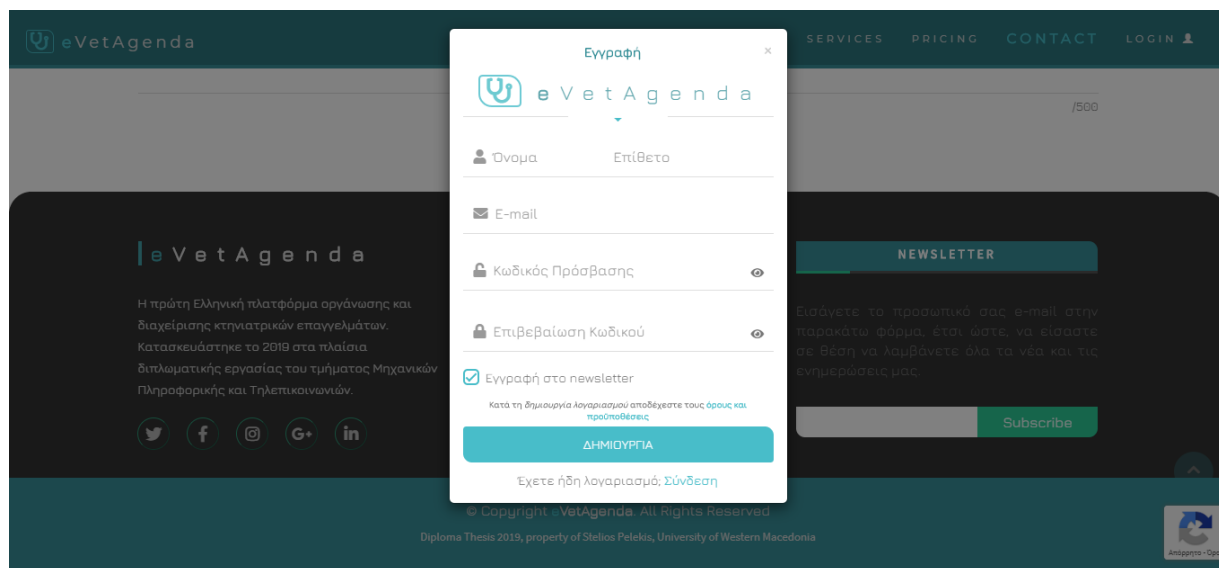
eVetAgenda

SERVICES PRICING CONTACT LOGIN

/500

Εγγραφή

×

eVetAgenda

Όνομα

Επίθετο

E-mail

Κωδικός Πρόσβασης

Επιβεβαίωση Κωδικού

Εγγραφή στο newsletter

Κατά τη δημιουργία λογαριασμού αποδέχεστε τους όρους και προϋποθέσεις

ΔΗΜΙΟΥΡΓΙΑ

Έχετε ήδη λογαριασμό; Σύνδεση

eVetAgenda

Η πρώτη Ελληνική πλατφόρμα οργάνωσης και διαχείρισης κτηνιατρικών επαγγελμάτων. Κατασκευάστηκε το 2019 στα πλαίσια διπλωματικής εργασίας του τμήματος Μηχανικών Πληροφορικής και Τηλεπικοινωνιών.

NEWSLETTER

Εισάγετε το προσωπικό σας e-mail στην παρακάτω φόρμα, έτσι ώστε, να είσαστε σε θέση να λαμβάνετε όλα τα νέα και τις ενημερώσεις μας.

Subscribe

© Copyright eVetAgenda. All Rights Reserved

Diploma Thesis 2019, property of Stelios Pelekis, University of Western Macedonia

Απόρρητο - Όρο